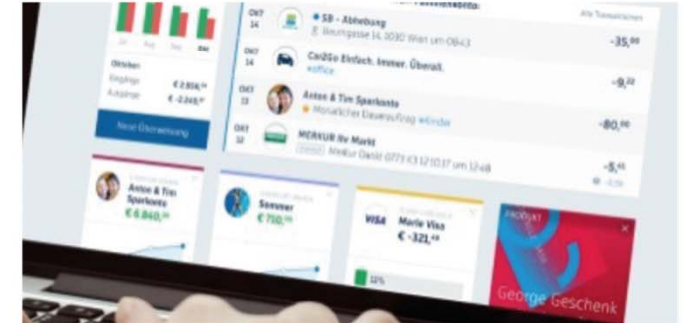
Jul Aug Sep Okt

Oktober
Eingänge € 2.806,
Ausgänge € -2.345,

Neue Überweisung

Alle Transaktionen

OKT 14 SB - Abhebung Beungasse 14, 1030 Wien um 09:43 -35,00

OKT 14 Car2Go Einfach. Immer. Überall. #office -9,22

OKT 13 Anton & Tim Sparkonto Monatlicher Dauerauftrag #Kinder -80,00

OKT 12 MERKUR Ihr Markt Merkur Dankt 0773 K3 121017 um 12:48 -5,45

Anton & Tim Sparkonto € 6.840,

Sommer € 750,

VISA Marie Visa € -321,

12%

PRODUKT

George Geschenk